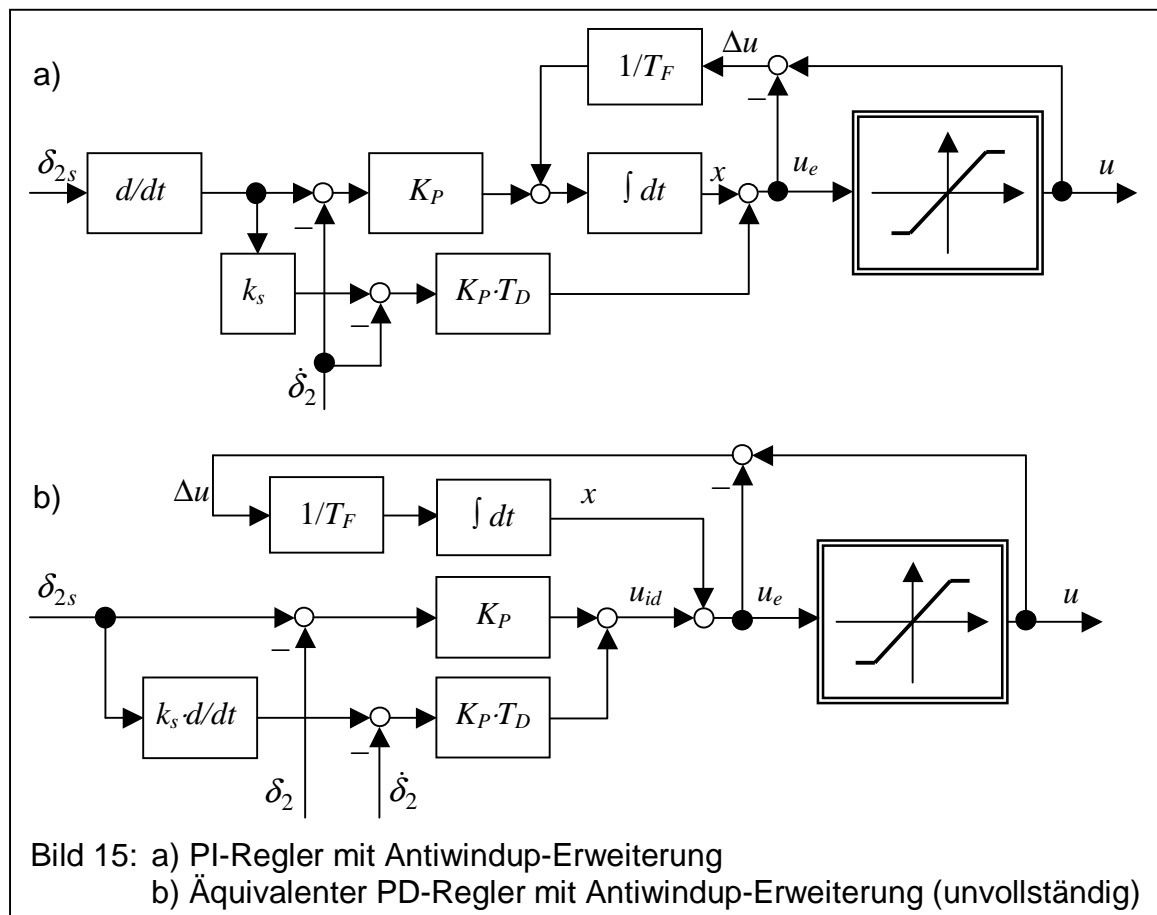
a)

$1/T_F$

$\Delta u$

$-$

$\delta_{2s}$

$d/dt$

$-$

$K_P$

$\int dt$

$x$

$u_e$

$u$

$k_s$

$-$

$K_P \cdot T_D$

$\dot{\delta}_2$

b)

$\Delta u$

$1/T_F$

$\int dt$

$x$

$-$

$\delta_{2s}$

$-$

$K_P$

$u_{id}$

$u_e$

$u$

$k_s \cdot d/dt$

$-$

$K_P \cdot T_D$

$\delta_2$

$\dot{\delta}_2$

Bild 15: a) PI-Regler mit Antiwindup-Erweiterung
b) Äquivalenter PD-Regler mit Antiwindup-Erweiterung (unvollständig)